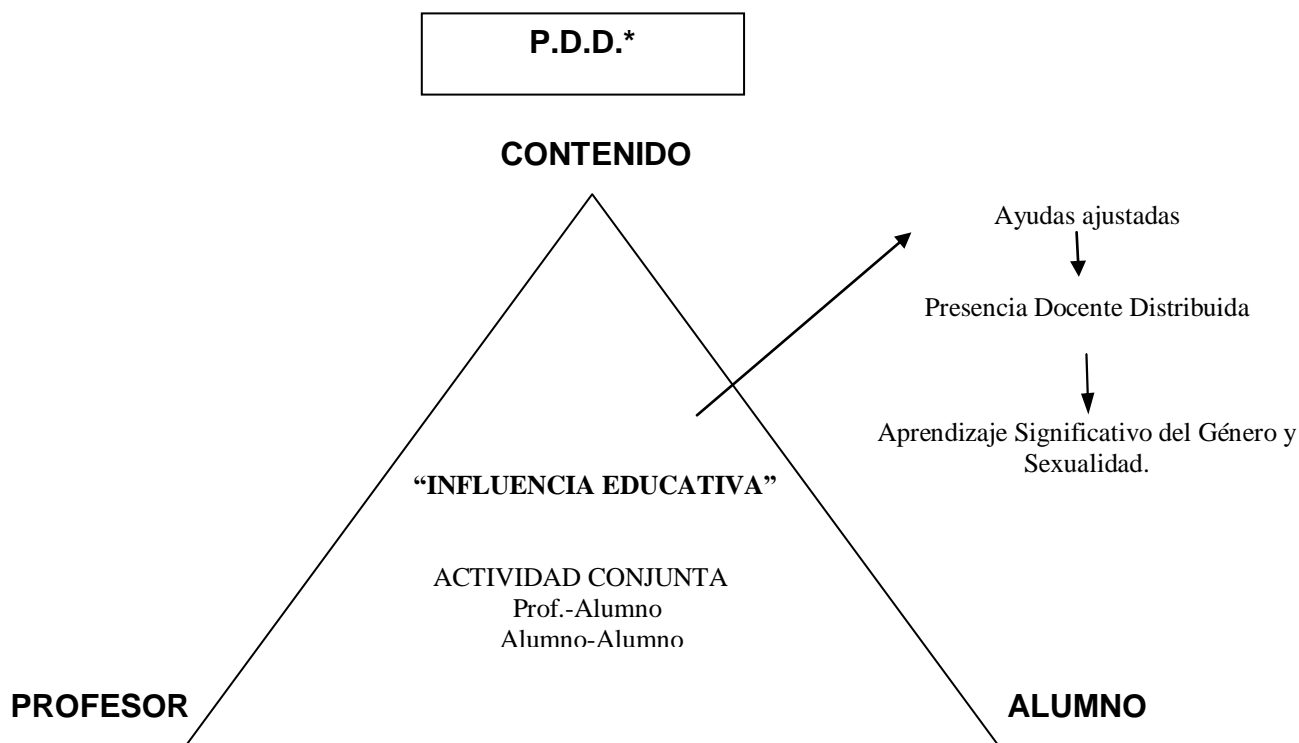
P.D.D.*

CONTENIDO

Ayudas ajustadas

Presencia Docente Distribuida

Aprendizaje Significativo del Género y Sexualidad.

"INFLUENCIA EDUCATIVA"

ACTIVIDAD CONJUNTA
Prof.-Alumno
Alumno-Alumno

PROFESOR

ALUMNO